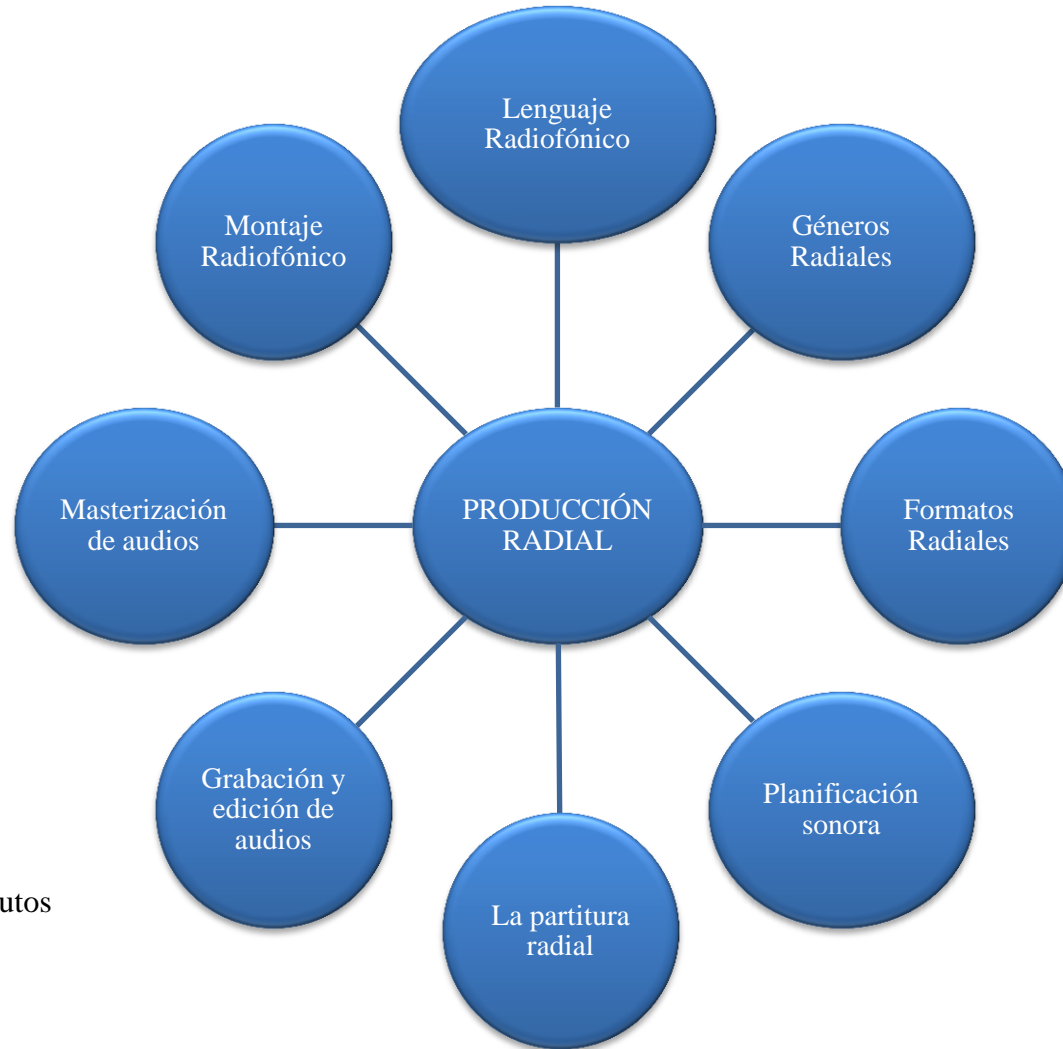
Lenguaje Radiofónico

Montaje Radiofónico

Géneros Radiales

Masterización de audios

PRODUCCIÓN RADIAL

Formatos Radiales

Grabación y edición de audios

Planificación sonora

La partitura radial

utos